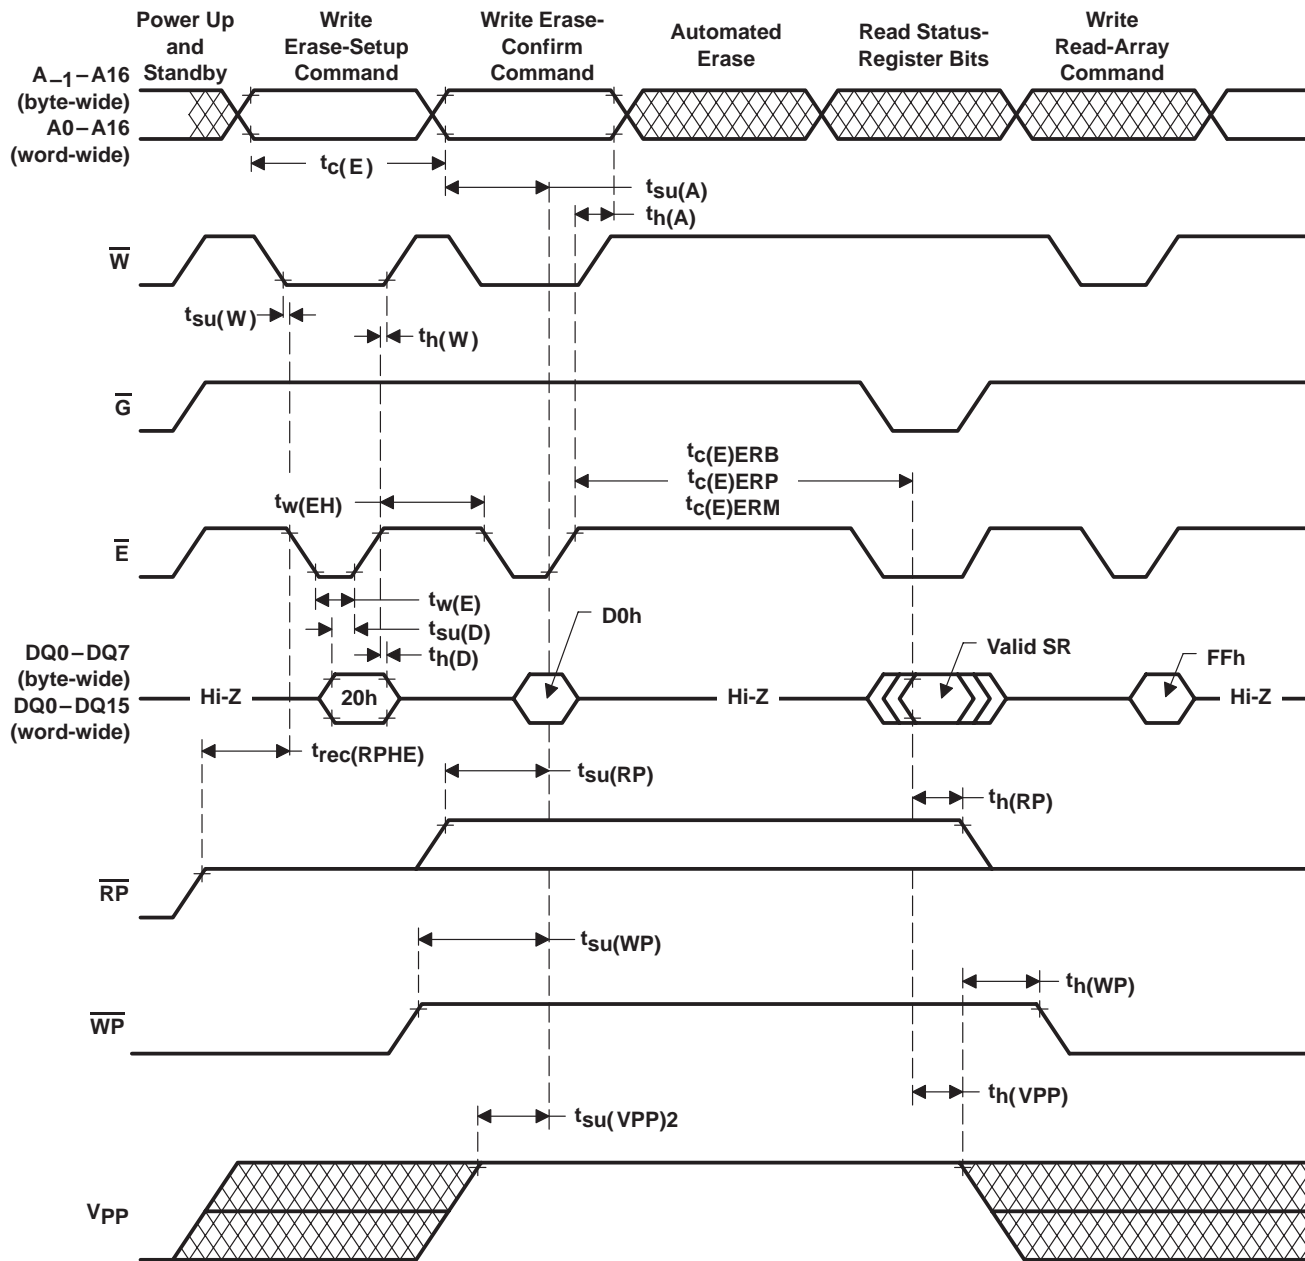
Power Up and Standby

Write Erase-Setup Command

Write Erase-Confirm Command

Automated Erase

Read Status-Register Bits

Write Read-Array Command

$A_{-1}-A16$ (byte-wide)
A0 − A16 (word-wide)

$t_{c(E)}$

$t_{su(A)}$

$t_{h(A)}$

$\overline{W}$

$t_{su(W)}$

$t_{h(W)}$

$\overline{G}$

$t_{c(E)ERB}$
$t_{c(E)ERP}$
$t_{c(E)ERM}$

$t_{w(EH)}$

$\overline{E}$

$t_{w(E)}$

$t_{su(D)}$

$t_{h(D)}$

D0h

Valid SR

FFh

DQ0 − DQ7 (byte-wide)
DQ0 − DQ15 (word-wide)

Hi-Z

20h

Hi-Z

Hi-Z

$t_{rec(RPHE)}$

$t_{su(RP)}$

$t_{h(RP)}$

$\overline{RP}$

$t_{su(WP)}$

$t_{h(WP)}$

$\overline{WP}$

$t_{h(VPP)}$

$t_{su(VPP)2}$

$V_{PP}$